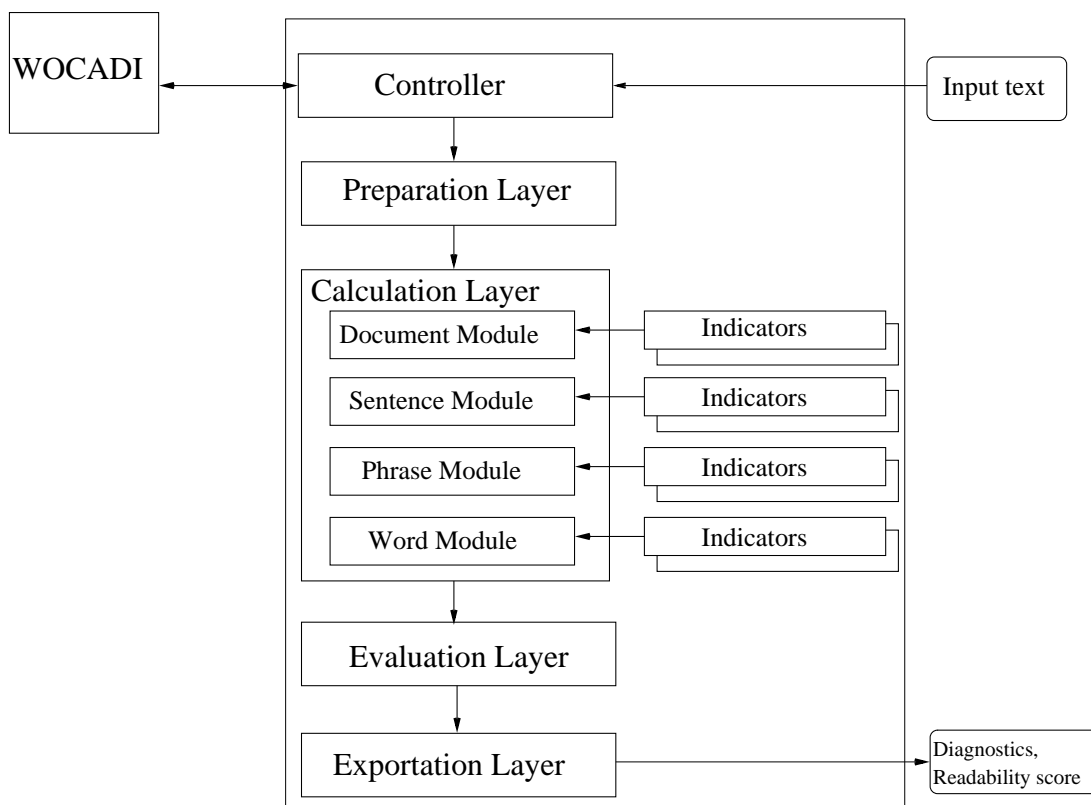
WOCADI

Controller

Input text

Preparation Layer

Calculation Layer

Document Module

Indicators

Sentence Module

Indicators

Phrase Module

Indicators

Word Module

Indicators

Evaluation Layer

Exportation Layer

Diagnostics, Readability score